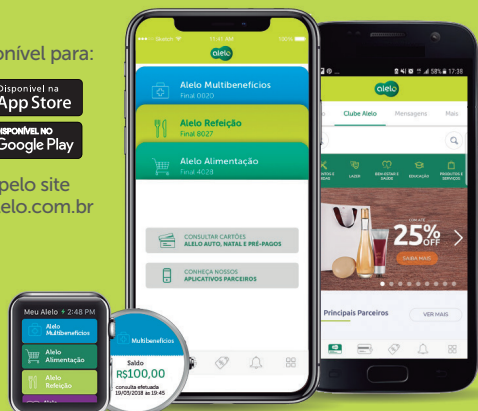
onível para:

Disponível na
App Store

DISPONÍVEL NO
Google Play

pelo site
elo.com.br

Sketch 11:41 AM 100%

alelo

Alelo Multibenefícios
Final 0020

Alelo Refeição
Final 8027

Alelo Alimentação
Final 4028

CONSULTAR CARTÕES
ALELO AUTO, NATAL E PRÉ-PAGOS

CONHEÇA NOSSOS
APLICATIVOS PARCEIROS

58% 17:38

alelo

Clube Alelo Mensagens Mais

LAZER BEM-ESTAR E SAÚDE EDUCAÇÃO PRODUTOS E SERVIÇOS

COM ATÉ
25% OFF

SAIBA MAIS

Principais Parceiros

VER MAIS

Meu Alelo 2:48 PM

Alelo Multibenefícios

Alelo Alimentação

Alelo Refeição

Alelo

Multibenefícios

Saldo
R$100,00

consulta efetuada
19/05/2018 às 19:45